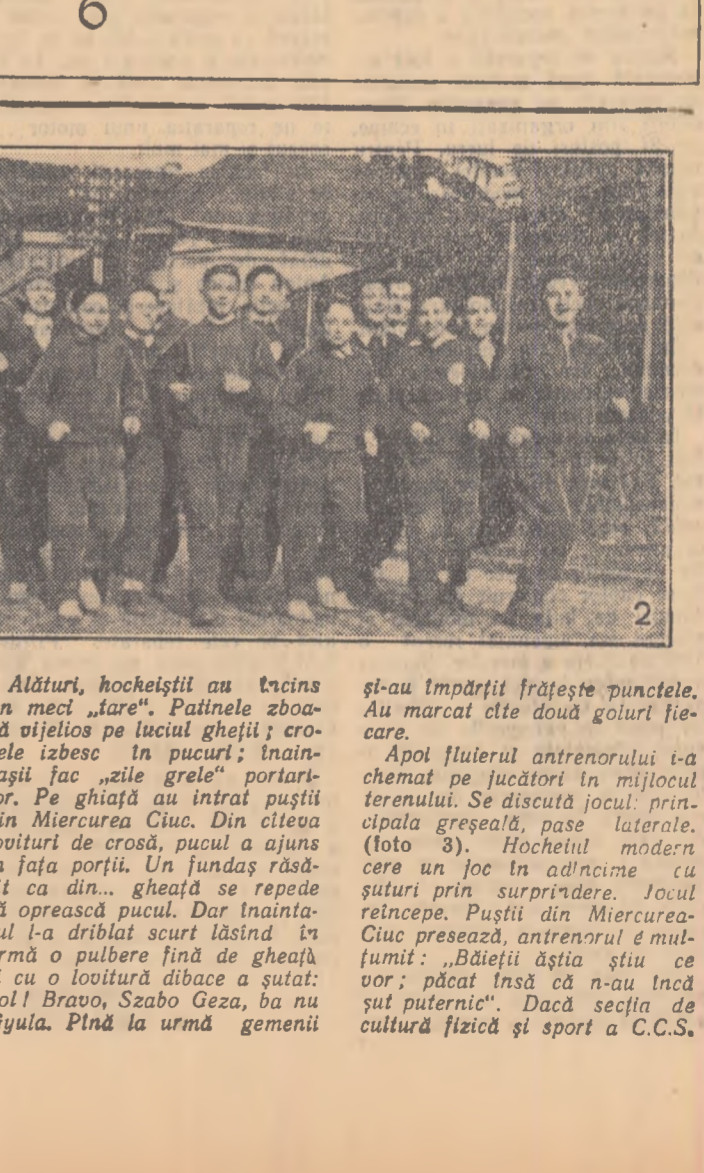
6

2

Alături, hocheiştii au încins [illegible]n meci „tare". Patinele zboa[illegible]ă vijelios pe luciul gheţii; cro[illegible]ele izbesc în pucuri; înain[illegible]aşii fac „zile grele" portari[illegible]or. Pe ghiaţă au intrat puştii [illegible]in Miercurea Ciuc. Din cîteva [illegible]ovituri de crosă, pucul a ajuns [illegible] faţa porţii. Un fundaş răsă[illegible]t ca din... gheaţă se repede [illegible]ă oprească pucul. Dar înainta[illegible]ul l-a driblat scurt lăsînd în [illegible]rmă o pulbere fină de gheaţă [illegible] cu o lovitură dibace a şutat: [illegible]ol! Bravo, Szabo Geza, ba nu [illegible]yula. Pînă la urmă gemenii

şi-au împărţit frăţeşte punctele. Au marcat cîte două goluri fiecare.

Apoi fluierul antrenorului i-a chemat pe jucători în mijlocul terenului. Se discută jocul: principala greşeală, pase laterale. (foto 3). Hocheiul modern cere un joc în adîncime cu şuturi prin surprindere. Jocul reîncepe. Puştii din Miercurea-Ciuc presează, antrenorul e mulţumit: „Băieţii ăştia ştiu ce vor; păcat însă că n-au încă şut puternic". Dacă secţia de cultură fizică şi sport a C.C.S.